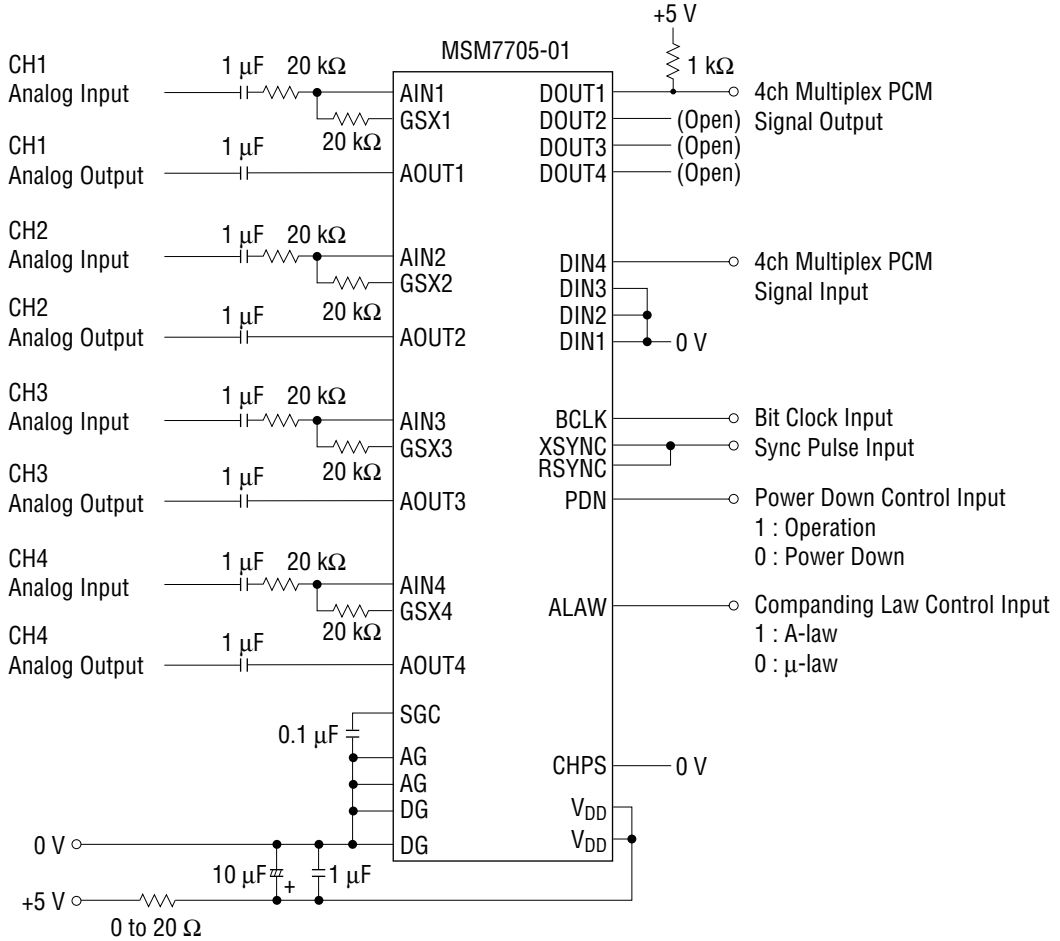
+5 V

MSM7705-01

1 kΩ

CH1
Analog Input

1 μF 20 kΩ

20 kΩ

CH1
Analog Output

1 μF

CH2
Analog Input

1 μF 20 kΩ

20 kΩ

CH2
Analog Output

1 μF

CH3
Analog Input

1 μF 20 kΩ

20 kΩ

CH3
Analog Output

1 μF

CH4
Analog Input

1 μF 20 kΩ

20 kΩ

CH4
Analog Output

1 μF

0.1 μF

0 V

10 μF

+

1 μF

+5 V

0 to 20 Ω

AIN1
GSX1
AOUT1
AIN2
GSX2
AOUT2
AIN3
GSX3
AOUT3
AIN4
GSX4
AOUT4
SGC
AG
AG
DG
DG

DOUT1
DOUT2
DOUT3
DOUT4
DIN4
DIN3
DIN2
DIN1
BCLK
XSYNC
RSYNC
PDN
ALAW
CHPS
$V_{DD}$
$V_{DD}$

4ch Multiplex PCM
(Open) Signal Output
(Open)
(Open)

4ch Multiplex PCM
Signal Input

0 V

Bit Clock Input

Sync Pulse Input

Power Down Control Input
1 : Operation
0 : Power Down

Companding Law Control Input
1 : A-law
0 : μ-law

0 V